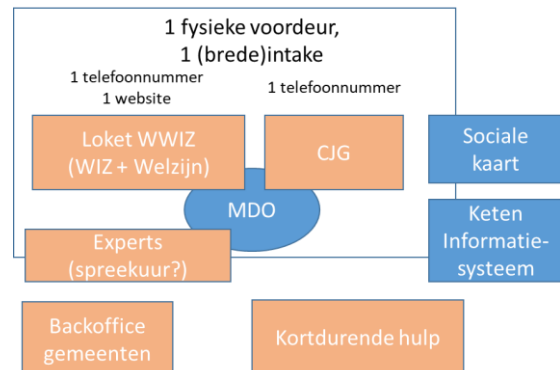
1 fysieke voordeur,
1 (brede)intake

1 telefoonnummer
1 website

1 telefoonnummer

Loket WWIZ
(WIZ + Welzijn)

CJG

Sociale kaart

MDO

Experts
(spreekuur?)

Keten Informatiesysteem

Backoffice gemeenten

Kortdurende hulp